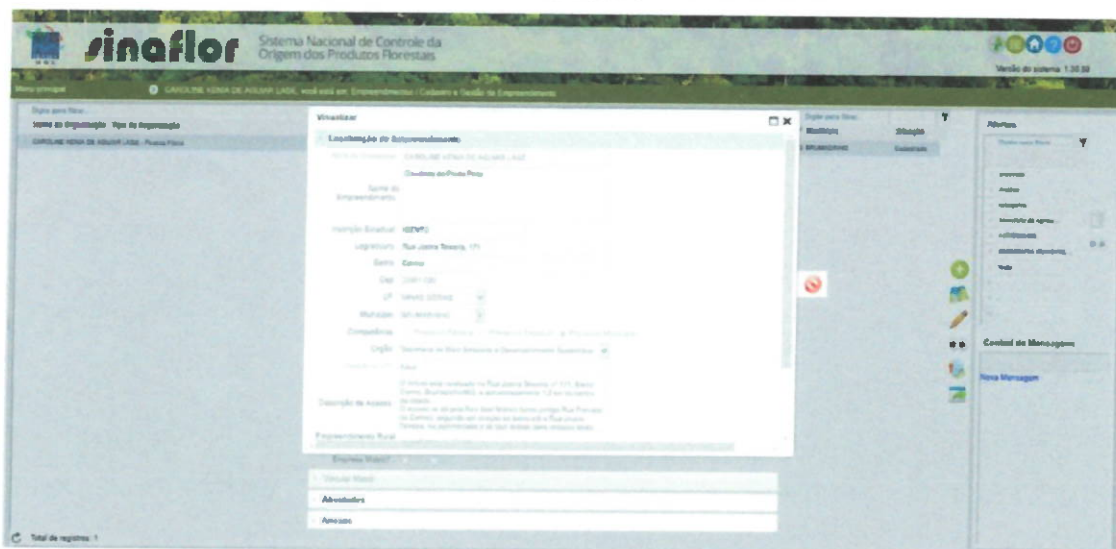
sinaflor Sistema Nacional de Controle da Origem dos Produtos Florestais

Versão do sistema 1.30.59

Menu principal

CAROLINE KENIA DE AGUIAR LAGE, você está em: Empreendimentos / Cadastro e Gestão de Empreendimentos

Digite para filtrar...

Nome da Organização Tipo de Organização

CAROLINE KENIA DE AGUIAR LAGE - Pessoa Física

Visualizar

Localização do Empreendimento

Nome do Proprietário CAROLINE KENIA DE AGUIAR LAGE

Nome do Empreendimento

Inscrição Estadual ISENTO

Logradouro Rua Joana Teixeira, 171

Bairro Centro

Cep

UF

Município

Competência

Órgão Secretaria de Meio Ambiente e Desenvolvimento Sustentável

Descrição de Acesso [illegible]

Empreendimento Rural

Empresa Matriz?

Vínculo Matriz

Atividades

Anexos

Digite para filtrar...

Município Situação

BRUMADINHO Cadastrado

Alertas

Digite para filtrar

Central de Mensagens

Nova Mensagem

Total de registros: 1